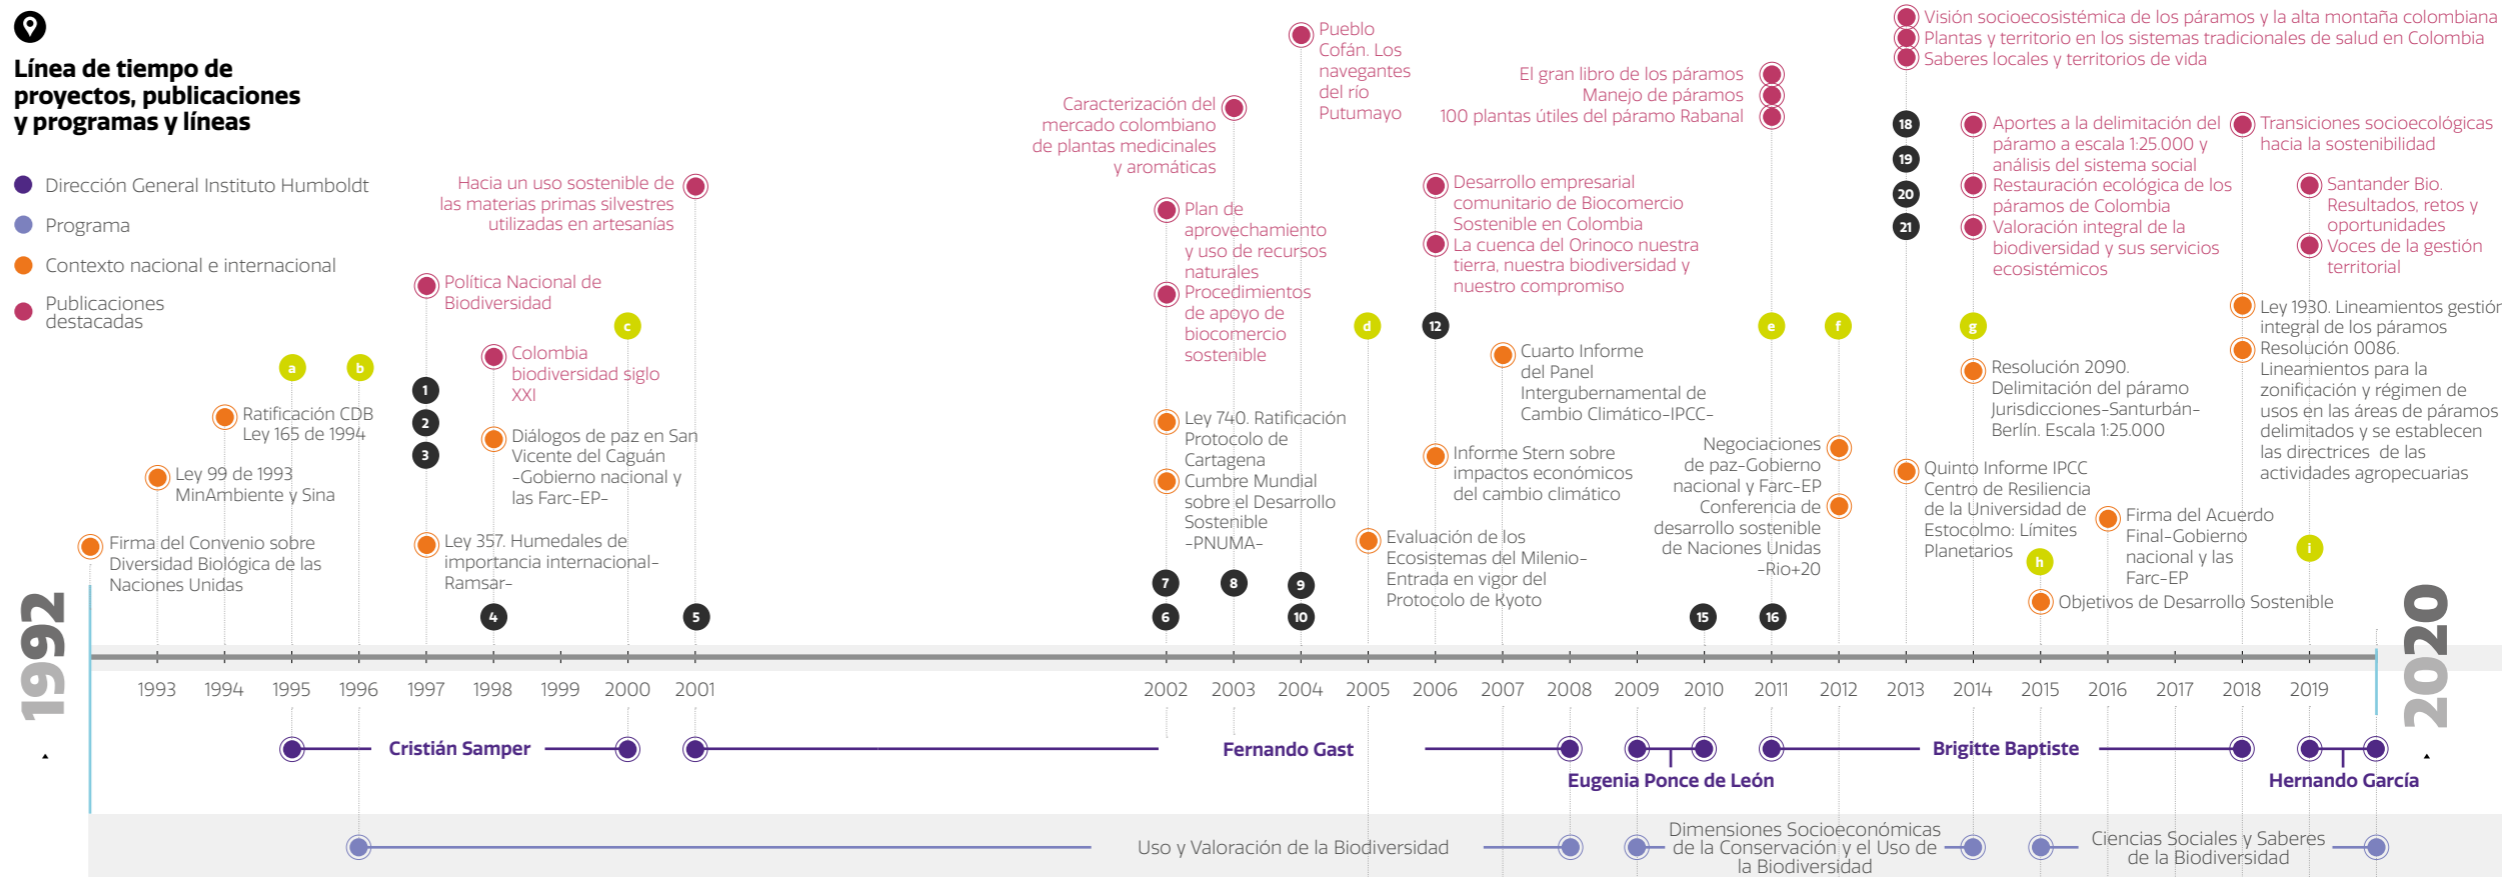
Línea de tiempo de proyectos, publicaciones y programas y líneas

Dirección General Instituto Humboldt
Programa
Contexto nacional e internacional
Publicaciones destacadas

Firma del Convenio sobre Diversidad Biológica de las Naciones Unidas
Ley 99 de 1993 MinAmbiente y Sina
Ratificación CDB Ley 165 de 1994
a
b
1
2
3
Política Nacional de Biodiversidad
Ley 357. Humedales de importancia internacional-Ramsar-
Colombia biodiversidad siglo XXI
Diálogos de paz en San Vicente del Caguán -Gobierno nacional y las Farc-EP-
4
c
Hacia un uso sostenible de las materias primas silvestres utilizadas en artesanías
5
Caracterización del mercado colombiano de plantas medicinales y aromáticas
Plan de aprovechamiento y uso de recursos naturales
Procedimientos de apoyo de biocomercio sostenible
Ley 740. Ratificación Protocolo de Cartagena
Cumbre Mundial sobre el Desarrollo Sostenible -PNUMA-
7
6
8
Pueblo Cofán. Los navegantes del río Putumayo
9
10
d
Evaluación de los Ecosistemas del Milenio- Entrada en vigor del Protocolo de Kyoto
Desarrollo empresarial comunitario de Biocomercio Sostenible en Colombia
La cuenca del Orinoco nuestra tierra, nuestra biodiversidad y nuestro compromiso
12
Informe Stern sobre impactos económicos del cambio climático
Cuarto Informe del Panel Intergubernamental de Cambio Climático-IPCC-
El gran libro de los páramos
Manejo de páramos
100 plantas útiles del páramo Rabanal
e
Negociaciones de paz-Gobierno nacional y Farc-EP
Conferencia de desarrollo sostenible de Naciones Unidas -Rio+20
15
16
f
Visión socioecosistémica de los páramos y la alta montaña colombiana
Plantas y territorio en los sistemas tradicionales de salud en Colombia
Saberes locales y territorios de vida
18
19
20
21
Quinto Informe IPCC Centro de Resiliencia de la Universidad de Estocolmo: Límites Planetarios
Aportes a la delimitación del páramo a escala 1:25.000 y análisis del sistema social
Restauración ecológica de los páramos de Colombia
Valoración integral de la biodiversidad y sus servicios ecosistémicos
g
Resolución 2090. Delimitación del páramo Jurisdicciones-Santurbán-Berlín. Escala 1:25.000
h
Objetivos de Desarrollo Sostenible
Firma del Acuerdo Final-Gobierno nacional y las Farc-EP
Transiciones socioecológicas hacia la sostenibilidad
Santander Bio. Resultados, retos y oportunidades
Voces de la gestión territorial
Ley 1930. Lineamientos gestión integral de los páramos
Resolución 0086. Lineamientos para la zonificación y régimen de usos en las áreas de páramos delimitados y se establecen las directrices de las actividades agropecuarias
i

1992
1993 1994 1995 1996 1997 1998 1999 2000 2001 2002 2003 2004 2005 2006 2007 2008 2009 2010 2011 2012 2013 2014 2015 2016 2017 2018 2019
2020

Cristián Samper
Fernando Gast
Eugenia Ponce de León
Brigitte Baptiste
Hernando García

Uso y Valoración de la Biodiversidad
Dimensiones Socioeconómicas de la Conservación y el Uso de la Biodiversidad
Ciencias Sociales y Saberes de la Biodiversidad